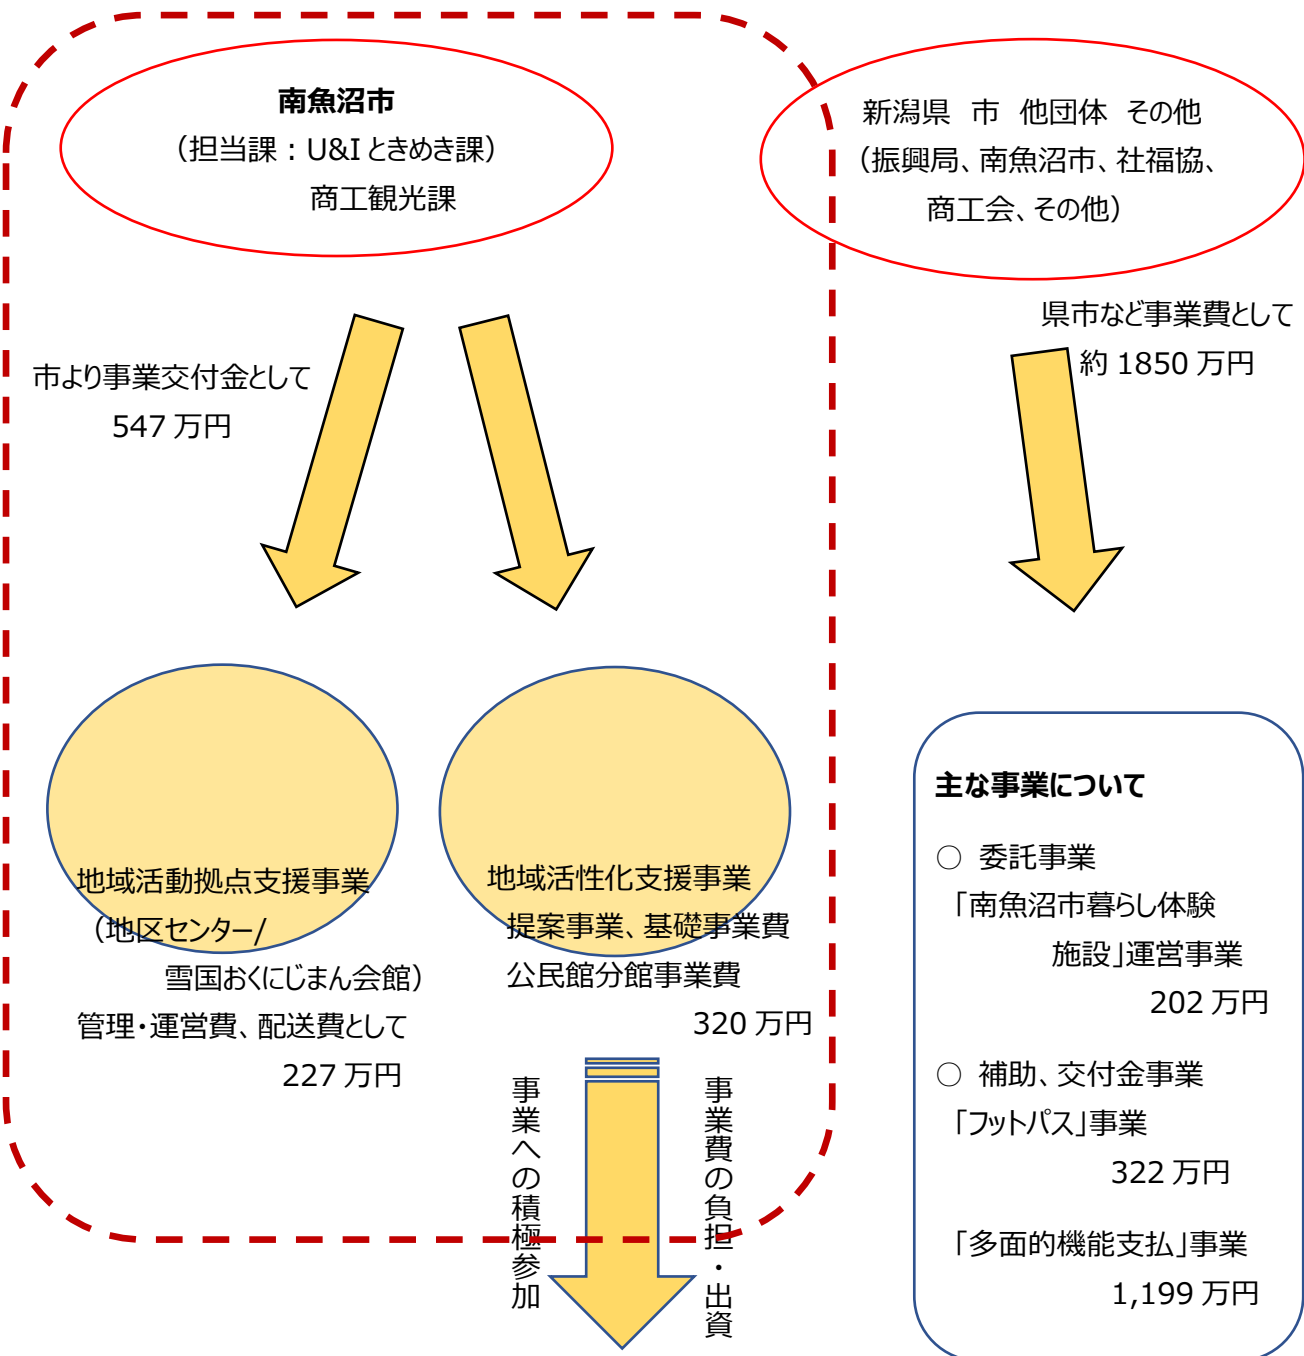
南魚沼市
（担当課：U&I ときめき課）
商工観光課

新潟県　市　他団体　その他
（振興局、南魚沼市、社福協、
商工会、その他）

県市など事業費として
約 1850 万円

市より事業交付金として
547 万円

地域活動拠点支援事業
（地区センター/
雪国おくにじまん会館）
管理・運営費、配送費として
227 万円

地域活性化支援事業
提案事業、基礎事業費
公民館分館事業費
320 万円

事業への積極参加

事業費の負担・出資

主な事業について
○ 委託事業
「南魚沼市暮らし体験
施設」運営事業
202 万円
○ 補助、交付金事業
「フットパス」事業
322 万円
「多面的機能支払」事業
1,199 万円